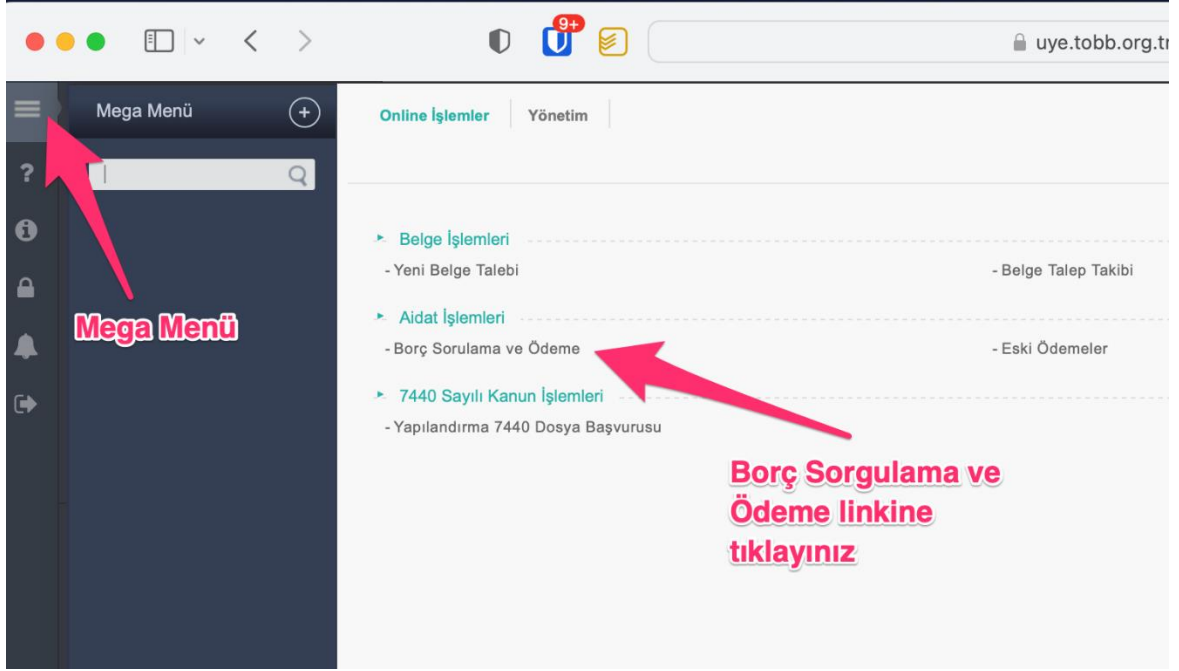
9+

uye.tobb.org.tr

Mega Menü

Online İşlemler

Yönetim

Belge İşlemleri

- Yeni Belge Talebi

- Belge Talep Takibi

Aidat İşlemleri

- Borç Sorulama ve Ödeme

- Eski Ödemeler

7440 Sayılı Kanun İşlemleri

- Yapılandırma 7440 Dosya Başvurusu

Mega Menü

Borç Sorgulama ve Ödeme linkine tıklayınız